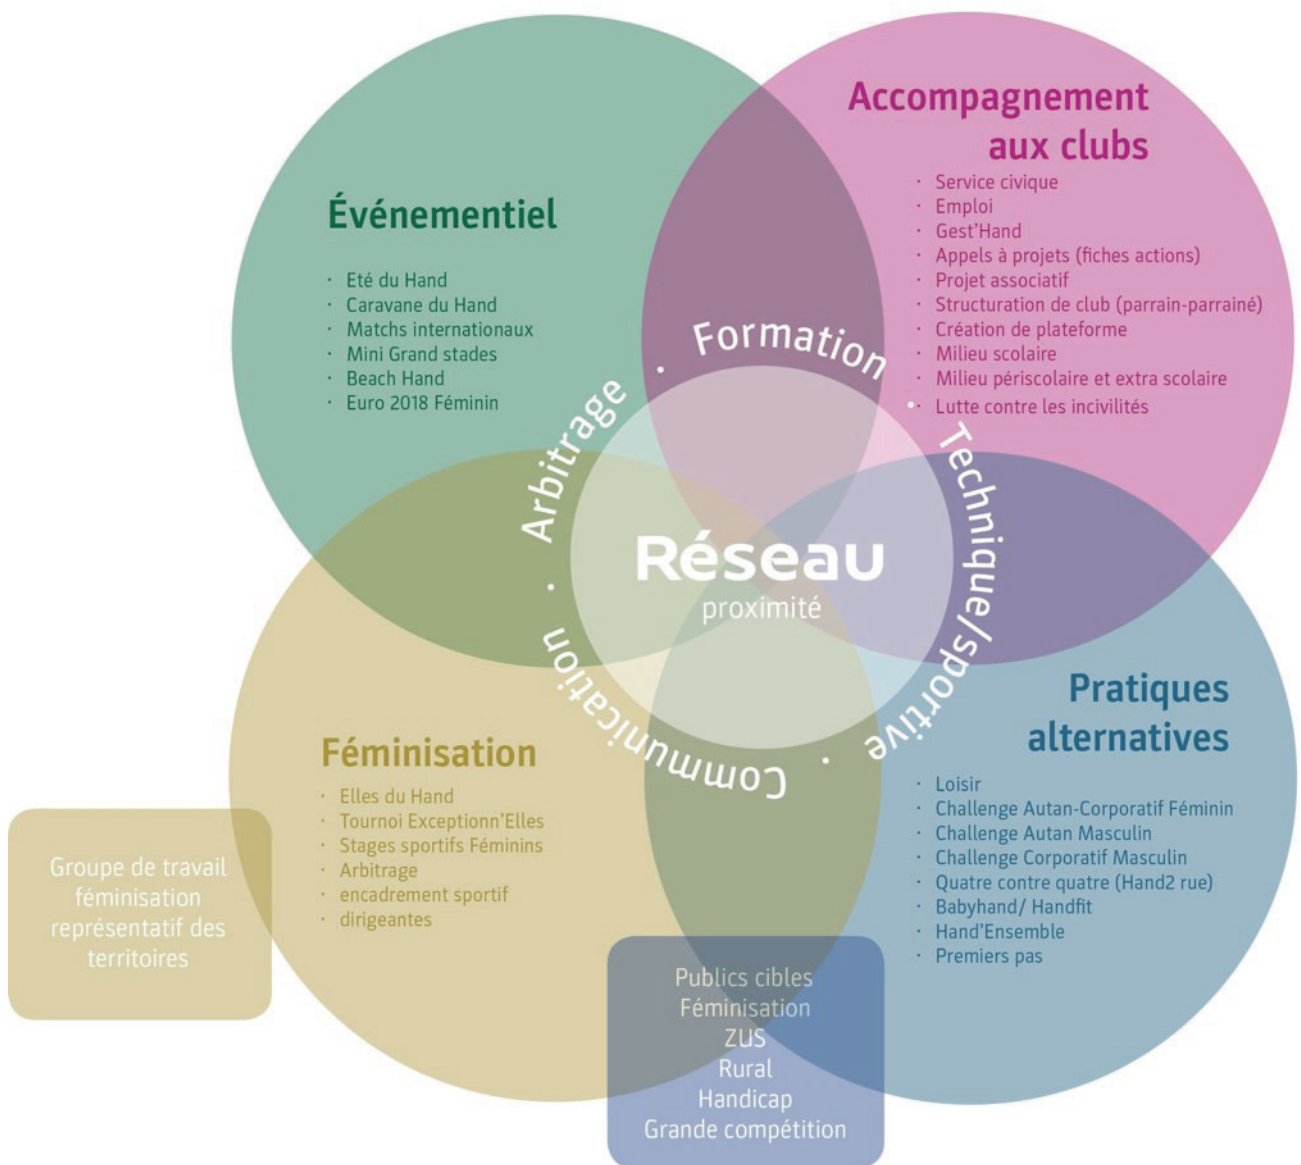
Événementiel

- Eté du Hand
- Caravane du Hand
- Matchs internationaux
- Mini Grand stades
- Beach Hand
- Euro 2018 Féminin

Accompagnement aux clubs

- Service civique
- Emploi
- Gest'Hand
- Appels à projets (fiches actions)
- Projet associatif
- Structuration de club (parrain-parrainé)
- Création de plateforme
- Milieu scolaire
- Milieu périscolaire et extra scolaire
- Lutte contre les incivilités

Formation · Technique/sportive · Communication · Arbitrage ·

Réseau
proximité

Féminisation

- Elles du Hand
- Tournoi Exception'Elles
- Stages sportifs Féminins
- Arbitrage
- encadrement sportif
- dirigeantes

Groupe de travail féminisation représentatif des territoires

Pratiques alternatives

- Loisir
- Challenge Autan-Corporatif Féminin
- Challenge Autan Masculin
- Challenge Corporatif Masculin
- Quatre contre quatre (Hand2 rue)
- Babyhand/ Handfit
- Hand'Ensemble
- Premiers pas

Publics cibles
Féminisation
ZUS
Rural
Handicap
Grande compétition